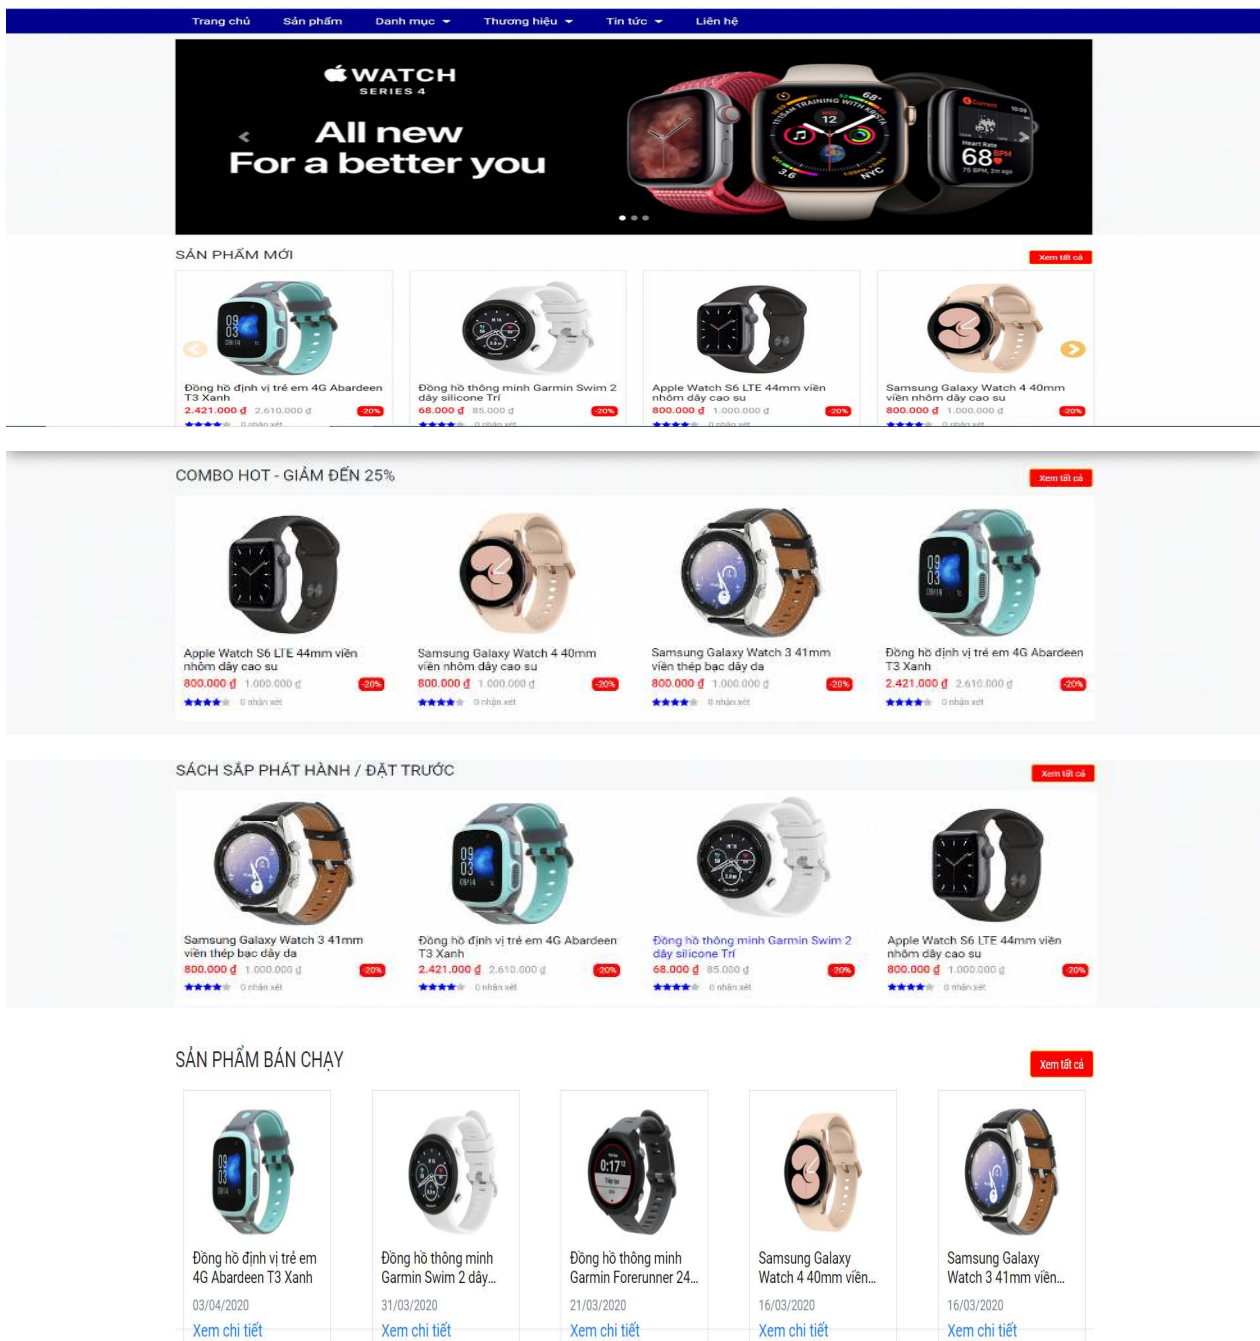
Trang chủ Sản phẩm Danh mục Thương hiệu Tin tức Liên hệ

WATCH
SERIES 4
All new
For a better you

12
68 BPM

SẢN PHẨM MỚI
Xem tất cả

Đồng hồ định vị trẻ em 4G Abardeen T3 Xanh
2.421.000 ₫ 2.610.000 ₫ -20%
0 nhận xét

Đồng hồ thông minh Garmin Swim 2 dây silicone Trí
68.000 ₫ 85.000 ₫ -20%
0 nhận xét

Apple Watch S6 LTE 44mm viền nhôm dây cao su
800.000 ₫ 1.000.000 ₫ -20%
0 nhận xét

Samsung Galaxy Watch 4 40mm viền nhôm dây cao su
800.000 ₫ 1.000.000 ₫ -20%
0 nhận xét

COMBO HOT - GIẢM ĐẾN 25%
Xem tất cả

Apple Watch S6 LTE 44mm viền nhôm dây cao su
800.000 ₫ 1.000.000 ₫ -20%
0 nhận xét

Samsung Galaxy Watch 4 40mm viền nhôm dây cao su
800.000 ₫ 1.000.000 ₫ -20%
0 nhận xét

Samsung Galaxy Watch 3 41mm viền thép bạc dây da
800.000 ₫ 1.000.000 ₫ -20%
0 nhận xét

Đồng hồ định vị trẻ em 4G Abardeen T3 Xanh
2.421.000 ₫ 2.610.000 ₫ -20%
0 nhận xét

SÁCH SẮP PHÁT HÀNH / ĐẶT TRƯỚC
Xem tất cả

Samsung Galaxy Watch 3 41mm viền thép bạc dây da
800.000 ₫ 1.000.000 ₫ -20%
0 nhận xét

Đồng hồ định vị trẻ em 4G Abardeen T3 Xanh
2.421.000 ₫ 2.610.000 ₫ -20%
0 nhận xét

Đồng hồ thông minh Garmin Swim 2 dây silicone Trí
68.000 ₫ 85.000 ₫ -20%
0 nhận xét

Apple Watch S6 LTE 44mm viền nhôm dây cao su
800.000 ₫ 1.000.000 ₫ -20%
0 nhận xét

SẢN PHẨM BÁN CHẠY
Xem tất cả

Đồng hồ định vị trẻ em 4G Abardeen T3 Xanh
03/04/2020
Xem chi tiết

Đồng hồ thông minh Garmin Swim 2 dây...
31/03/2020
Xem chi tiết

Đồng hồ thông minh Garmin Forerunner 24...
21/03/2020
Xem chi tiết

Samsung Galaxy Watch 4 40mm viền...
16/03/2020
Xem chi tiết

Samsung Galaxy Watch 3 41mm viền...
16/03/2020
Xem chi tiết